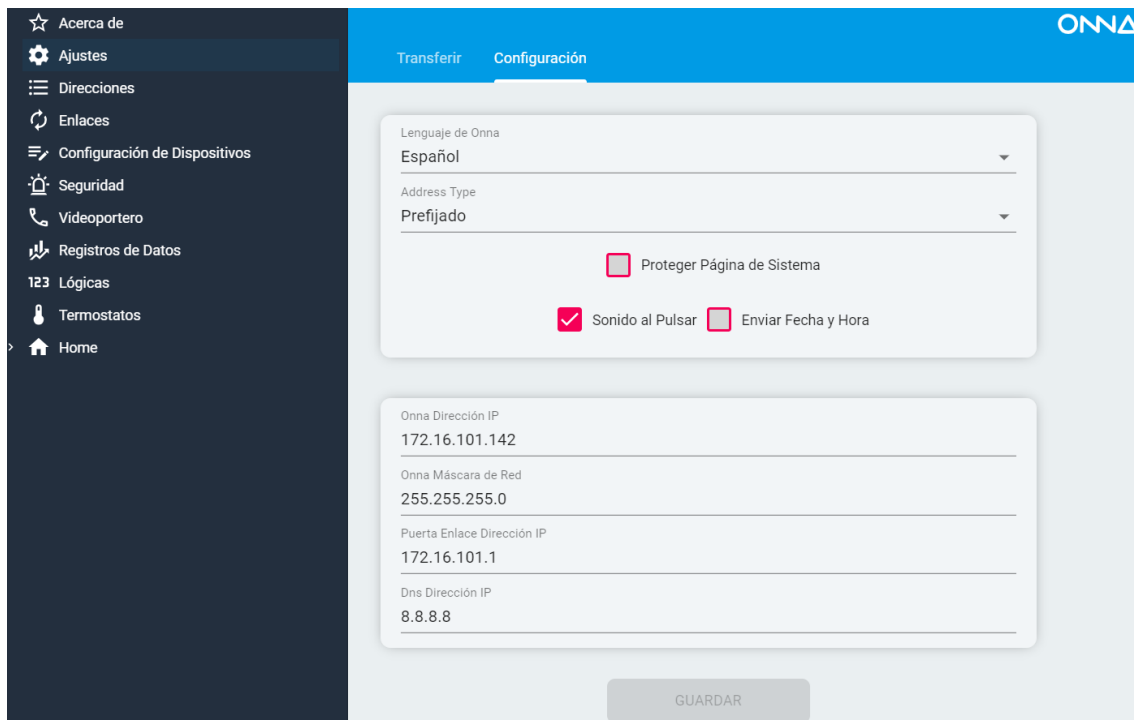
Acerca de
Ajustes
Direcciones
Enlaces
Configuración de Dispositivos
Seguridad
Videoportero
Registros de Datos
123 Lógicas
Termostatos
Home

ONNA

Transferir
Configuración

Lenguaje de Onna
Español

Address Type
Prefijado

Proteger Página de Sistema

Sonido al Pulsar
Enviar Fecha y Hora

Onna Dirección IP
172.16.101.142

Onna Máscara de Red
255.255.255.0

Puerta Enlace Dirección IP
172.16.101.1

Dns Dirección IP
8.8.8.8

GUARDAR